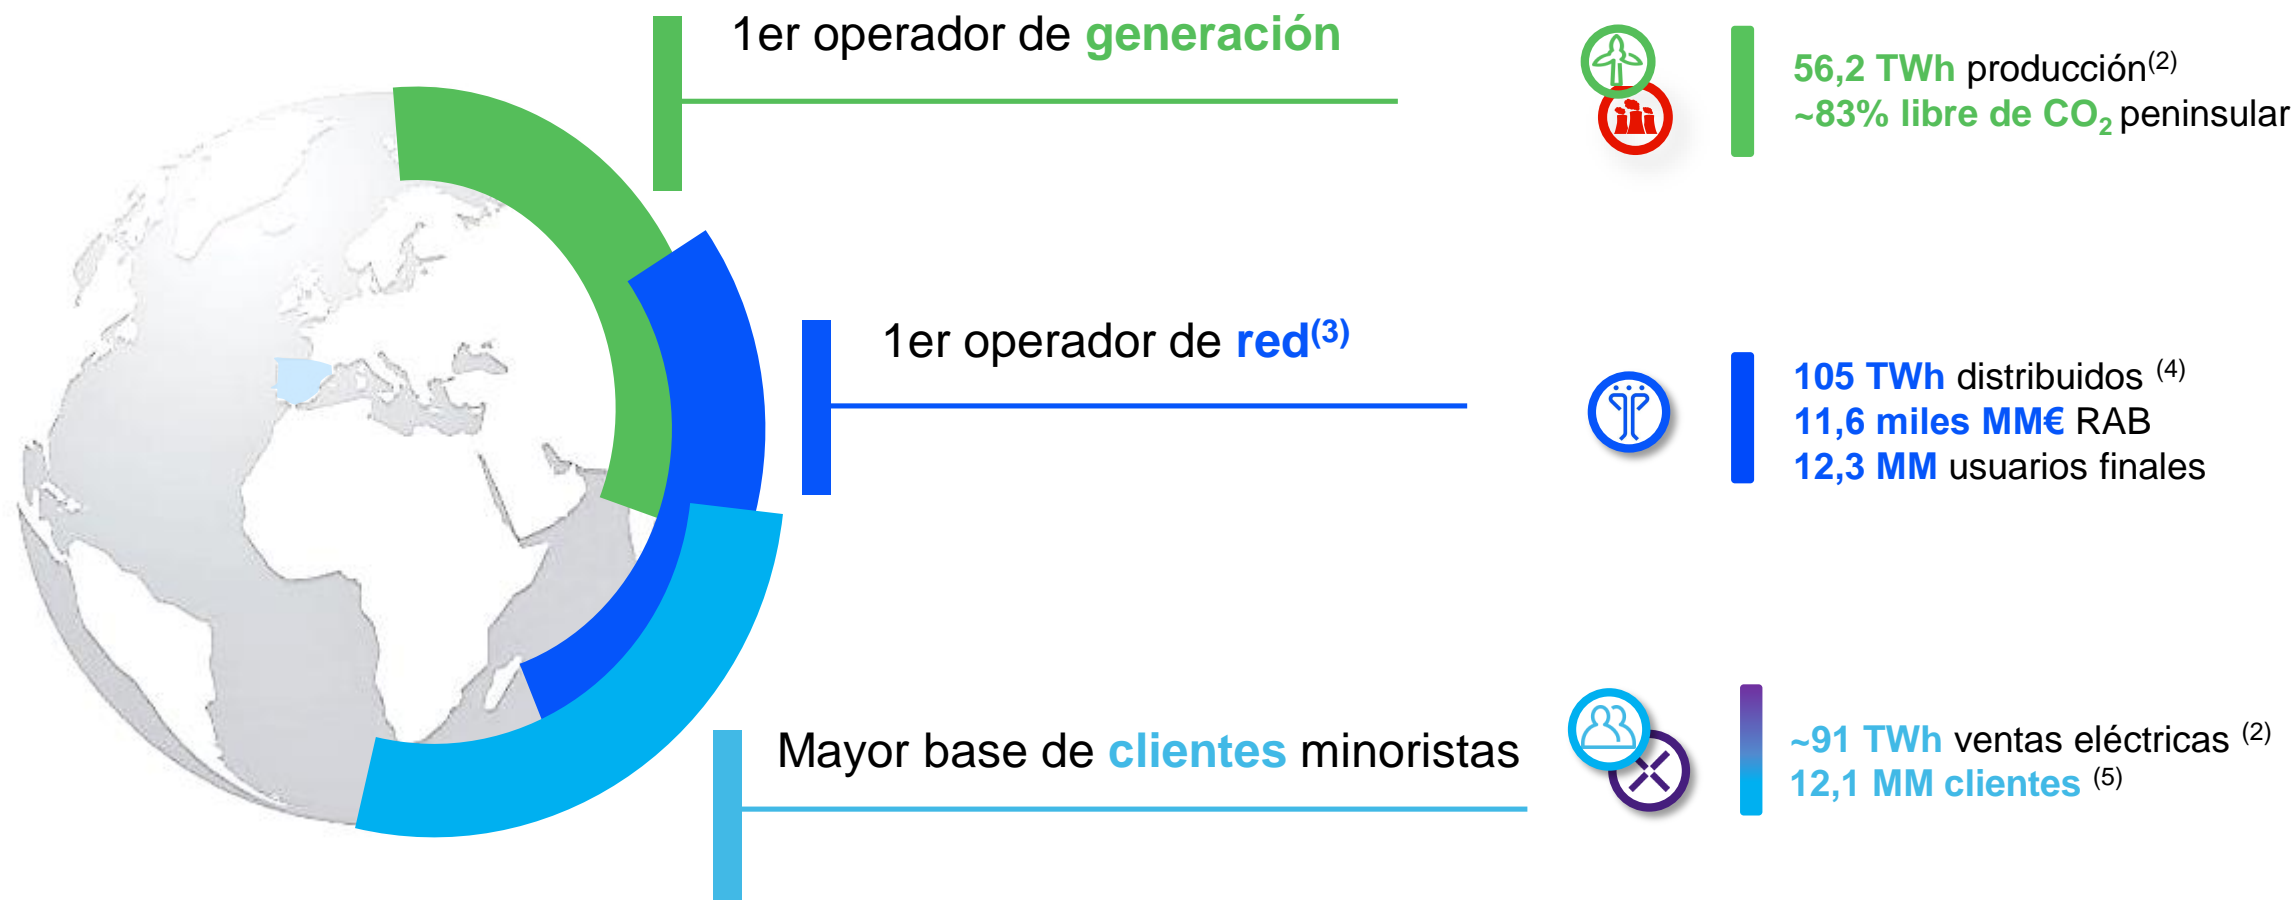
1er operador de generación

56,2 TWh producción$^{(2)}$
~83% libre de $CO_2$ peninsular

1er operador de red$^{(3)}$

105 TWh distribuidos $^{(4)}$
11,6 miles MM€ RAB
12,3 MM usuarios finales

Mayor base de clientes minoristas

~91 TWh ventas eléctricas $^{(2)}$
12,1 MM clientes $^{(5)}$